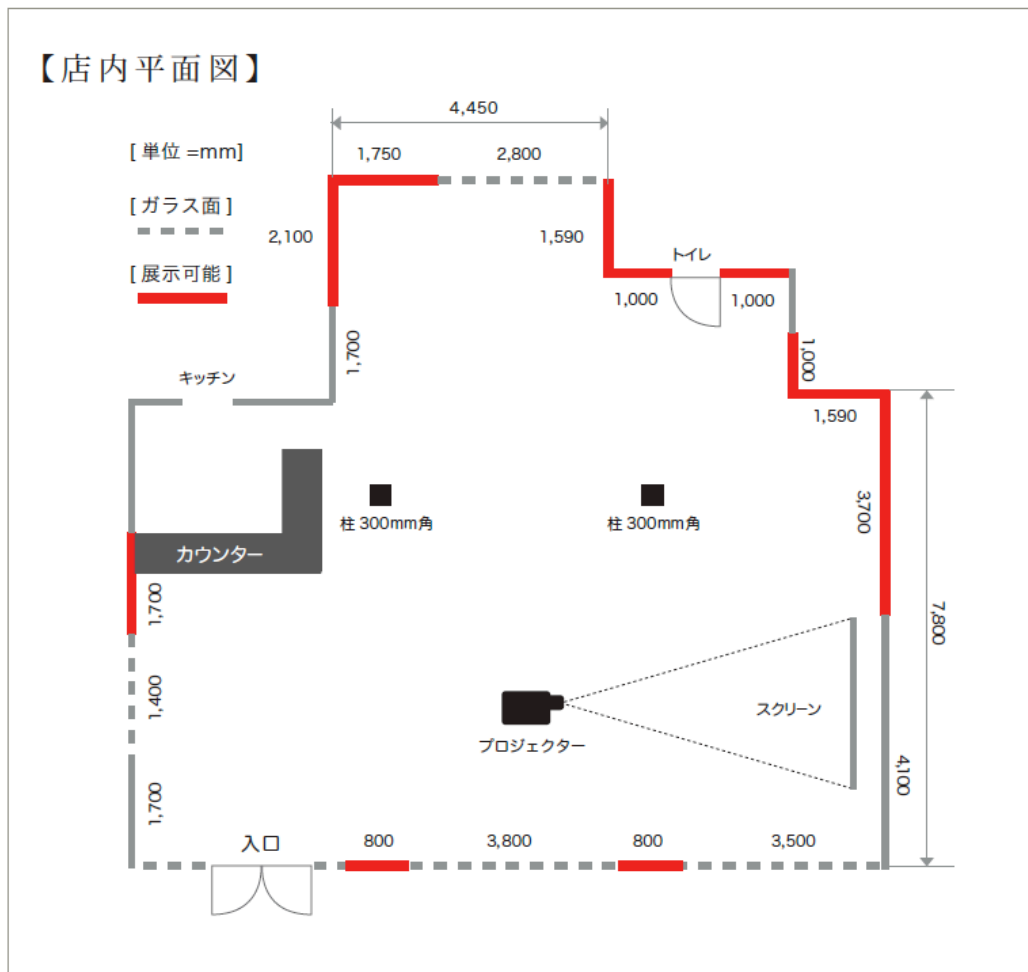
【店内平面図】

[ 単位 =mm]

[ ガラス面 ]

[ 展示可能 ]

4,450

1,750

2,800

2,100

1,590

トイレ

1,000

1,000

1,700

1,000

キッチン

1,590

柱 300mm角

柱 300mm角

カウンター

3,700

7,800

1,700

1,400

スクリーン

プロジェクター

4,100

1,700

入口

800

3,800

800

3,500